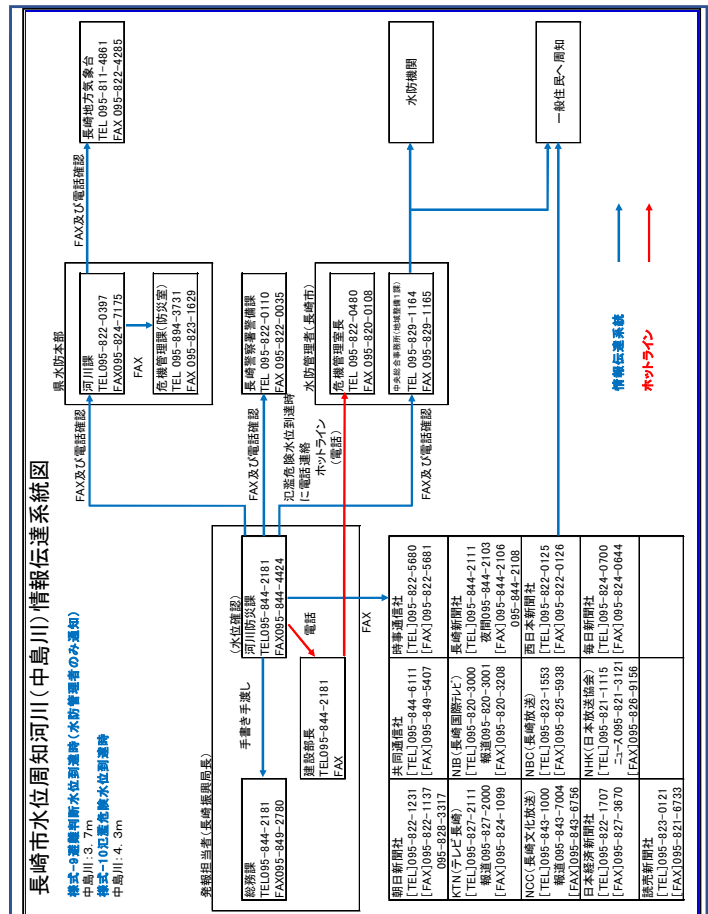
長崎市水位周知河川(中島川)情報伝達系統図

様式-9避難判断水位到達時(水防管理者のみ通知)
中島川:3.7m
様式-10氾濫危険水位到達時
中島川:4.3m

発報担当者(長崎振興局長)

総務課
TEL095-844-2181
FAX095-849-2780

手書き手渡し

(水位確認)
河川防災課
TEL095-844-2181
FAX095-844-4424

電話

建設部長
TEL095-844-2181
FAX

FAX

FAX及び電話確認

県水防本部
河川課
TEL095-822-0397
FAX095-824-7175

FAX

危機管理課(防災室)
TEL 095-894-3731
FAX 095-823-1629

FAX及び電話確認

長崎地方気象台
TEL 095-811-4861
FAX 095-822-4285

FAX及び電話確認

長崎警察署警備課
TEL 095-822-0110
FAX 095-822-0035

氾濫危険水位到達時に電話連絡

ホットライン(電話)

水防管理者(長崎市)
危機管理室長
TEL 095-822-0480
FAX 095-820-0108

中央総合事務所(地域整備1課)
TEL 095-829-1164
FAX 095-829-1165

FAX及び電話確認

水防機関

一般住民へ周知

情報伝達系統

ホットライン

| 朝日新聞社 [TEL]095-822-1231 [FAX]095-822-1137 095-828-3317 | 共同通信社 [TEL]095-844-6111 [FAX]095-849-5407 | 時事通信社 [TEL]095-822-5680 [FAX]095-822-5681 |
|---|---|---|
| KTN(テレビ長崎) [TEL]095-827-2111 報道095-827-2000 [FAX]095-824-1099 | NIB(長崎国際テレビ) [TEL]095-820-3000 報道095-820-3001 [FAX]095-820-3208 | 長崎新聞社 [TEL]095-844-2111 夜間095-844-2103 [FAX]095-844-2106 095-844-2108 |
| NCC(長崎文化放送) [TEL]095-843-1000 報道095-843-7004 [FAX]095-843-6756 | NBC(長崎放送) [TEL]095-823-1553 [FAX]095-825-5938 | 西日本新聞社 [TEL]095-822-0125 [FAX]095-822-0126 |
| 日本経済新聞社 [TEL]095-822-1707 [FAX]095-827-3670 | NHK(日本放送協会) [TEL]095-821-1115 ニュース095-821-3121 [FAX]095-826-9156 | 毎日新聞社 [TEL]095-824-0700 [FAX]095-824-0644 |
| 読売新聞社 [TEL]095-823-0121 [FAX]095-821-6733 | | |